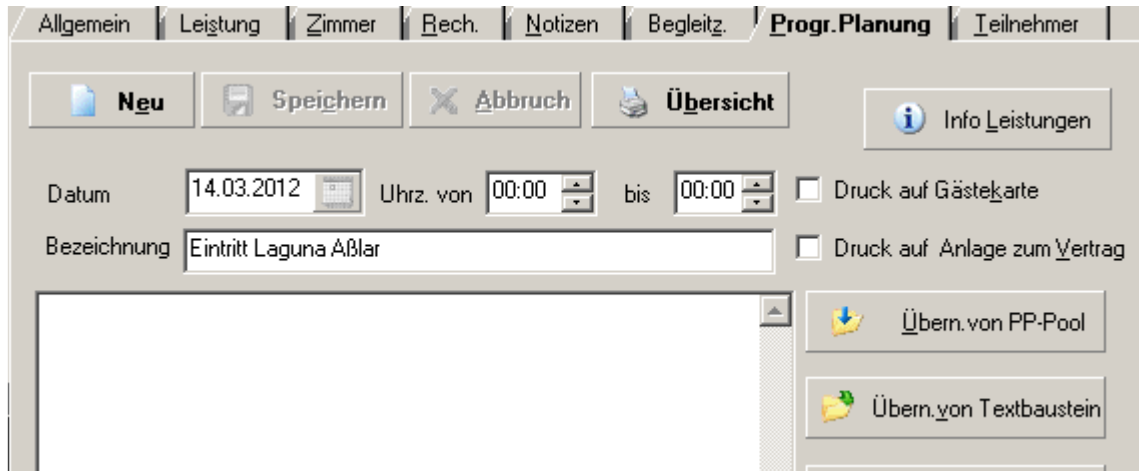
Allgemein | Leistung | Zimmer | Rech. | Notizen | Begleitz. | Progr.Planung | Teilnehmer

Neu Speichern Abbruch Übersicht

Info Leistungen

Datum 14.03.2012 Uhrz. von 00:00 bis 00:00 Druck auf Gästekarte

Bezeichnung Eintritt Laguna Aßlar Druck auf Anlage zum Vertrag

Übern.von PP-Pool

Übern.von Textbaustein